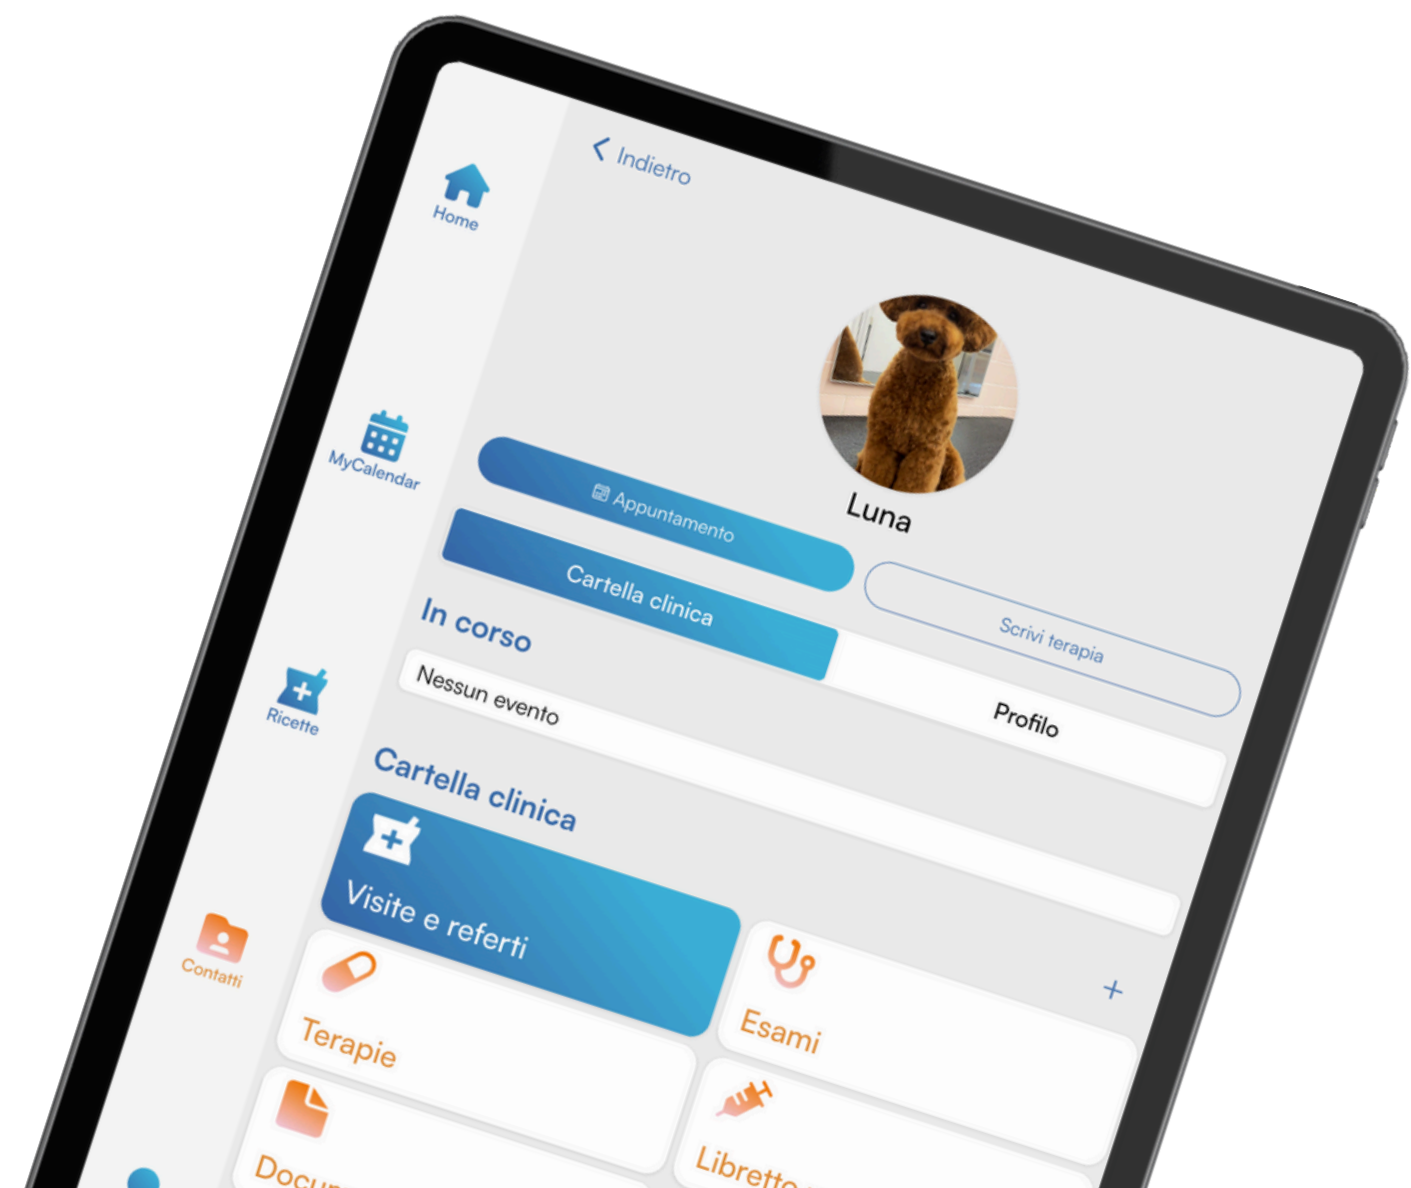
Home

MyCalendar

Ricette

Contatti

< Indietro

Luna

Appuntamento

Cartella clinica

Scrivi terapia

Profilo

In corso

Nessun evento

Cartella clinica

Visite e referti

Esami

+

Terapie

Docu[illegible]

Libretto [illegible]